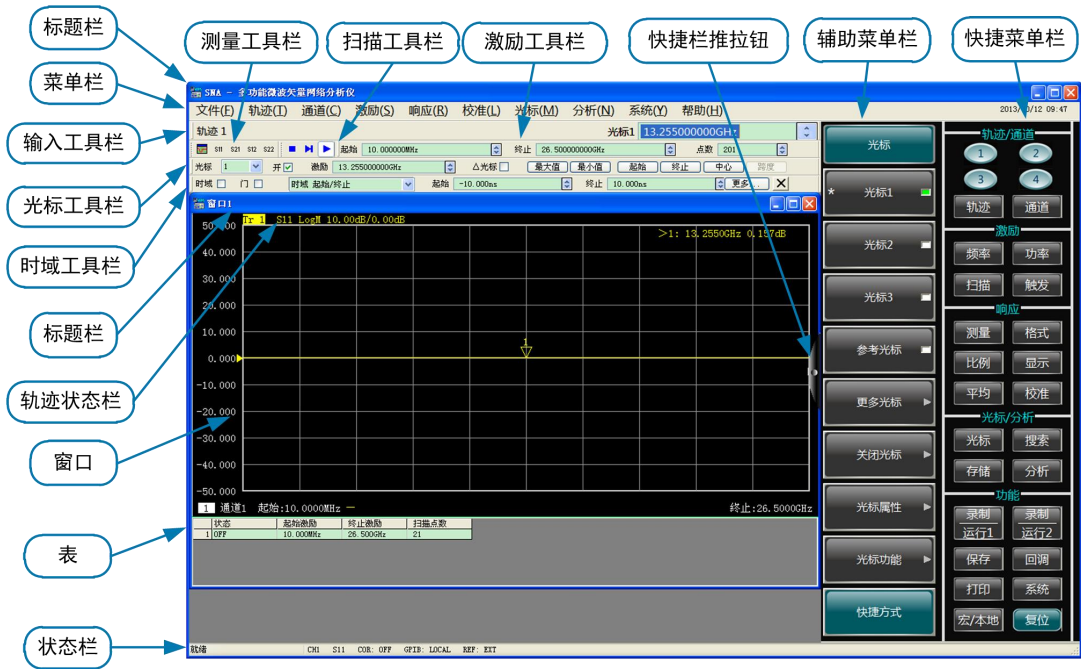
标题栏
菜单栏
输入工具栏
光标工具栏
时域工具栏
标题栏
轨迹状态栏
窗口
表
状态栏
测量工具栏
扫描工具栏
激励工具栏
快捷栏推拉钮
辅助菜单栏
快捷菜单栏

SNA - 多功能微波矢量网络分析仪
文件(F) 轨迹(T) 通道(C) 激励(S) 响应(R) 校准(L) 光标(M) 分析(P) 系统(Y) 帮助(H)
2013/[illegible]/12 09:47
轨迹 1
光标1 13.255000000GH
S11 S21 S12 S22
起始 10.000000MHz 终止 26.500000000GHz 点数 201
光标 1 开 激励 13.255000000GHz △光标 最大值 最小值 起始 终止 中心 跨度
时域 门 时域 起始/终止 起始 -10.000ns 终止 10.000ns 更多...
窗口1
Tr 1 S11 LogM 10.00dB/0.00dB
>1: 13.2550GHz 0.157dB
50.000
40.000
30.000
20.000
10.000
0.000
-10.000
-20.000
-30.000
-40.000
-50.000
1
1 通道1 起始:10.0000MHz — 终止:26.5000GHz

| | 状态 | 起始激励 | 终止激励 | 扫描点数 |
|---|---|---|---|---|
| 1 | OFF | 10.000MHz | 26.500GHz | 21 |

就绪 CH1 S11 COR: OFF GPIB: LOCAL REF: EXT

光标
* 光标1
光标2
光标3
参考光标
更多光标
关闭光标
光标属性
光标功能
快捷方式

轨迹/通道
1 2 3 4
轨迹 通道
激励
频率 功率
扫描 触发
响应
测量 格式
比例 显示
平均 校准
光标/分析
光标 搜索
存储 分析
功能
录制运行1 录制运行2
保存 回调
打印 系统
宏/本地 复位